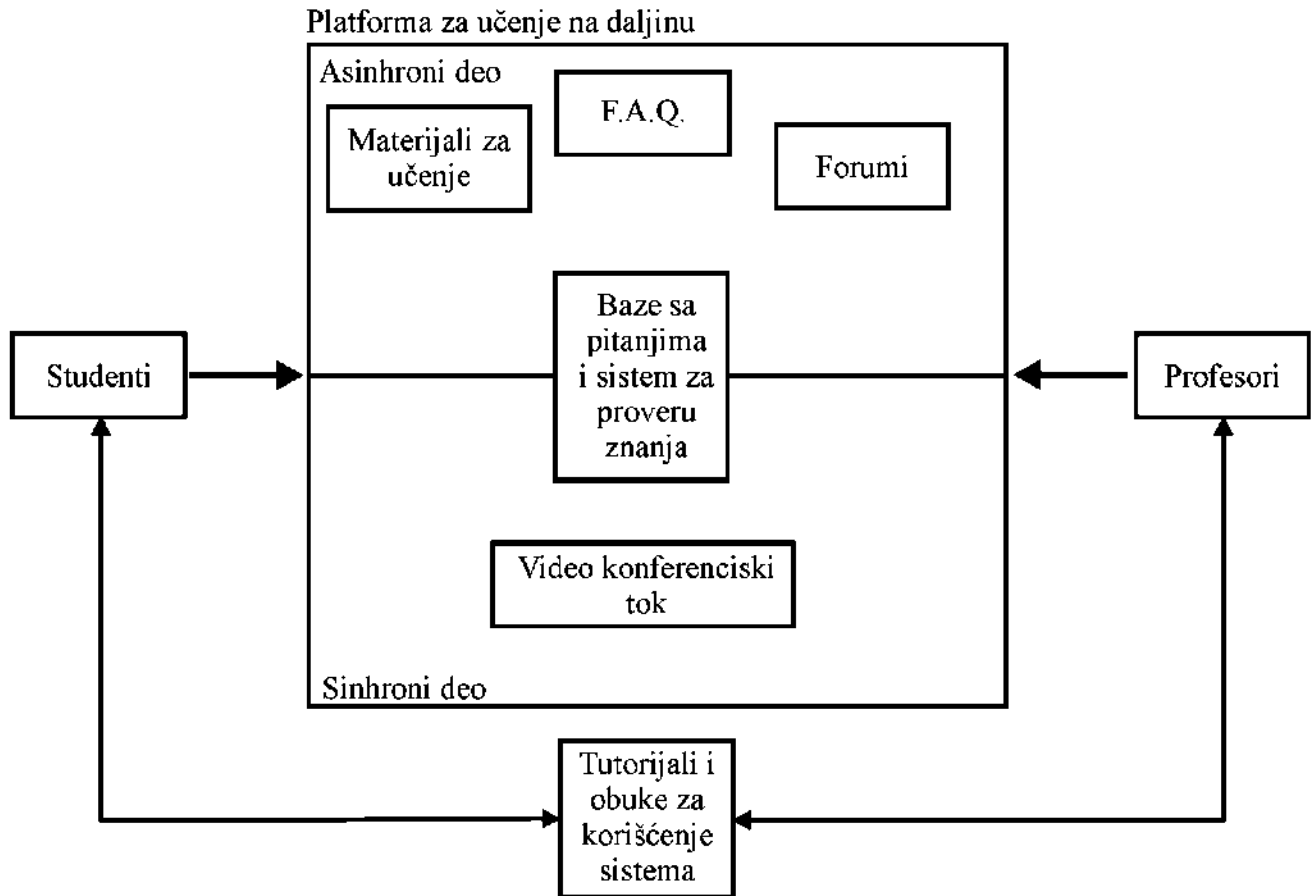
Platforma za učenje na daljinu

Asinhroni deo

F.A.Q.

Materijali za učenje

Forumi

Studenti

Baze sa pitanjima i sistem za proveru znanja

Profesori

Video konferenciski tok

Sinhroni deo

Tutorijali i obuke za korišćenje sistema